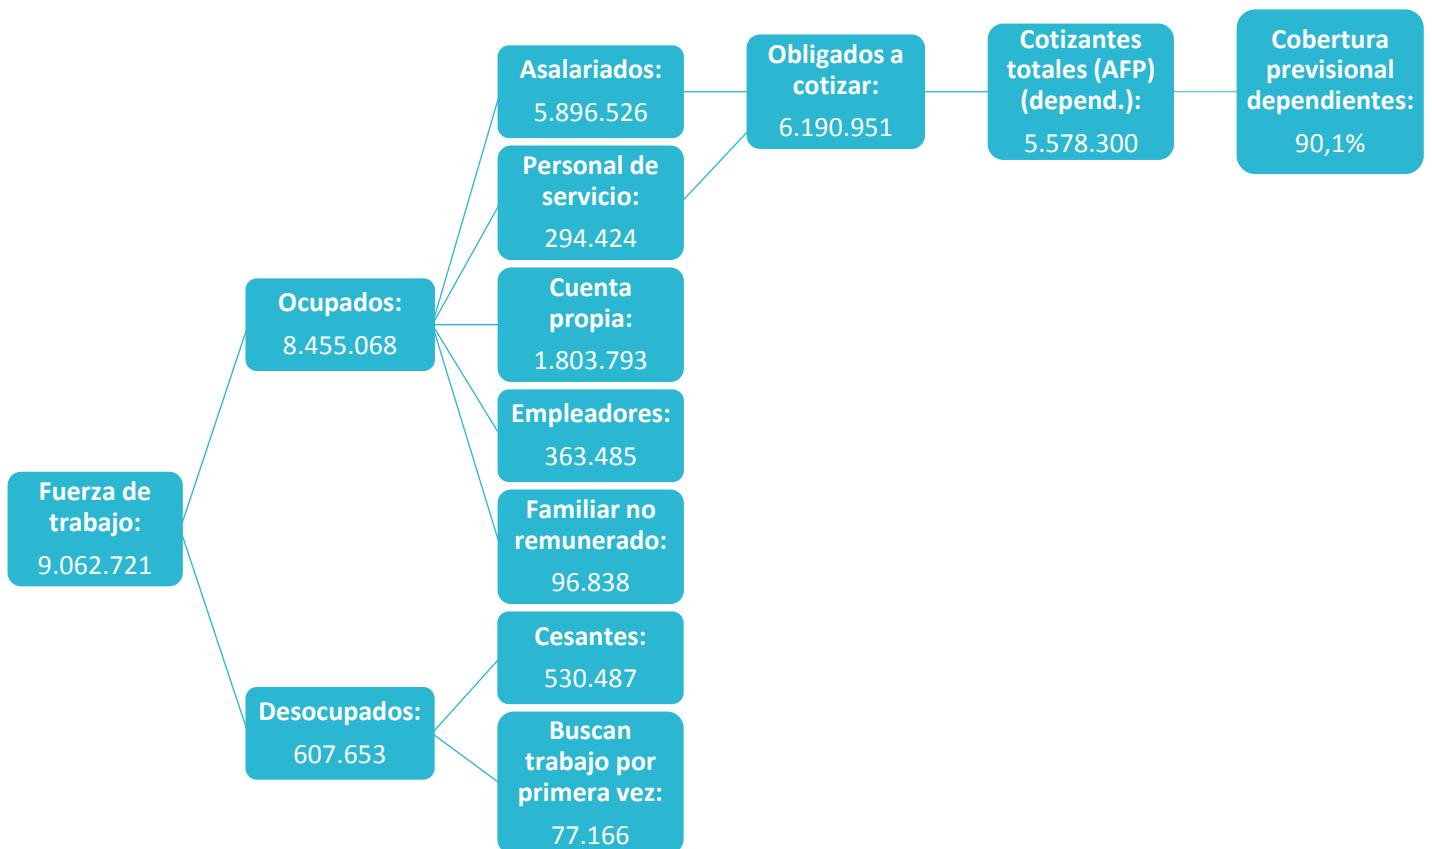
Fuerza de trabajo:
9.062.721

Ocupados:
8.455.068

Desocupados:
607.653

Asalariados:
5.896.526

Personal de servicio:
294.424

Cuenta propia:
1.803.793

Empleadores:
363.485

Familiar no remunerado:
96.838

Cesantes:
530.487

Buscan trabajo por primera vez:
77.166

Obligados a cotizar:
6.190.951

Cotizantes totales (AFP) (depend.):
5.578.300

Cobertura previsional dependientes:
90,1%